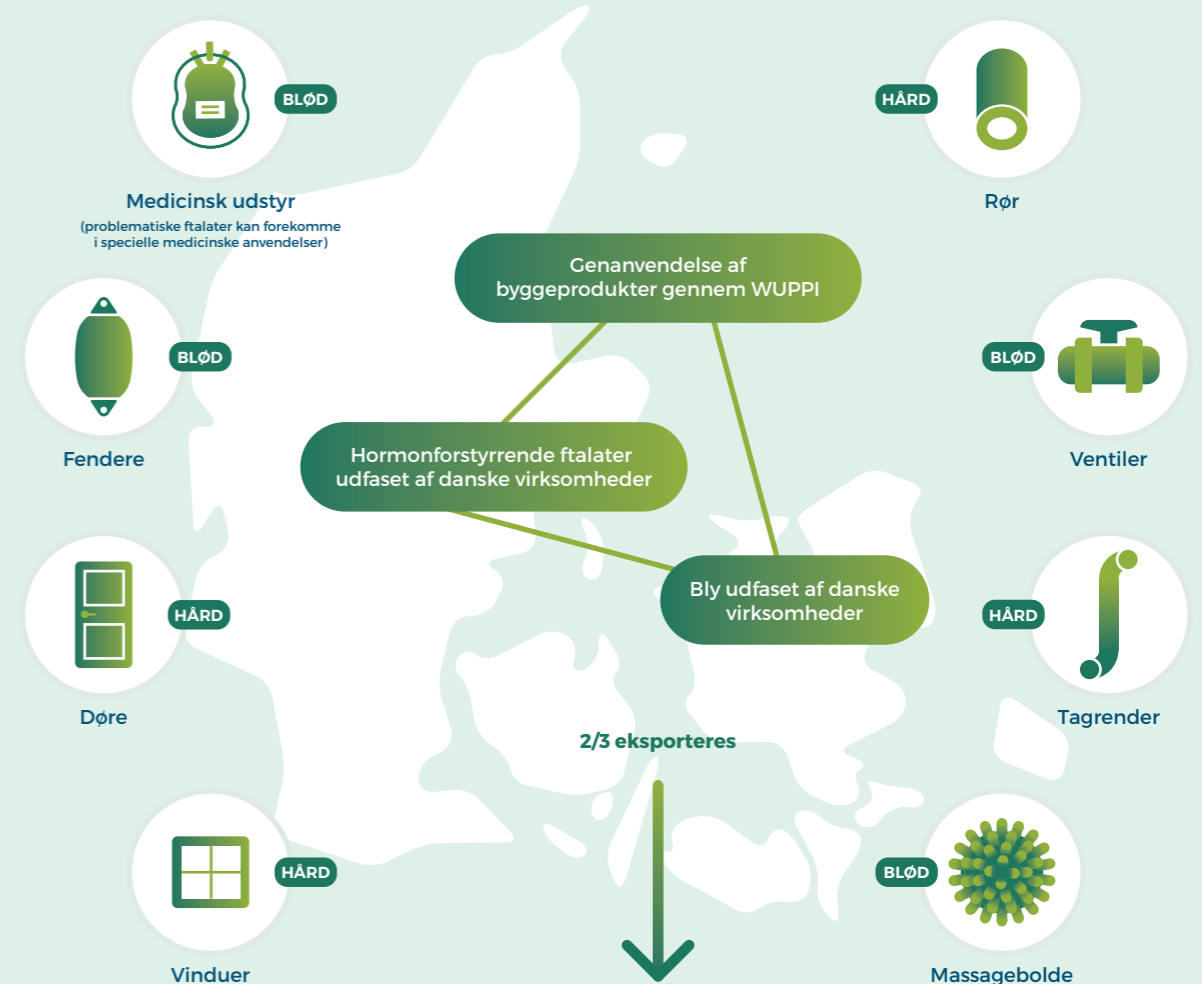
BLØD

Medicinsk udstyr
(problematiske ftalater kan forekomme i specielle medicinske anvendelser)

HÅRD

Rør

Genanvendelse af byggeprodukter gennem WUPPI

BLØD

Fendere

BLØD

Ventiler

Hormonforstyrrende ftalater udfaset af danske virksomheder

Bly udfaset af danske virksomheder

HÅRD

Døre

HÅRD

Tagrender

2/3 eksporteres

HÅRD

Vinduer

BLØD

Massagebolde